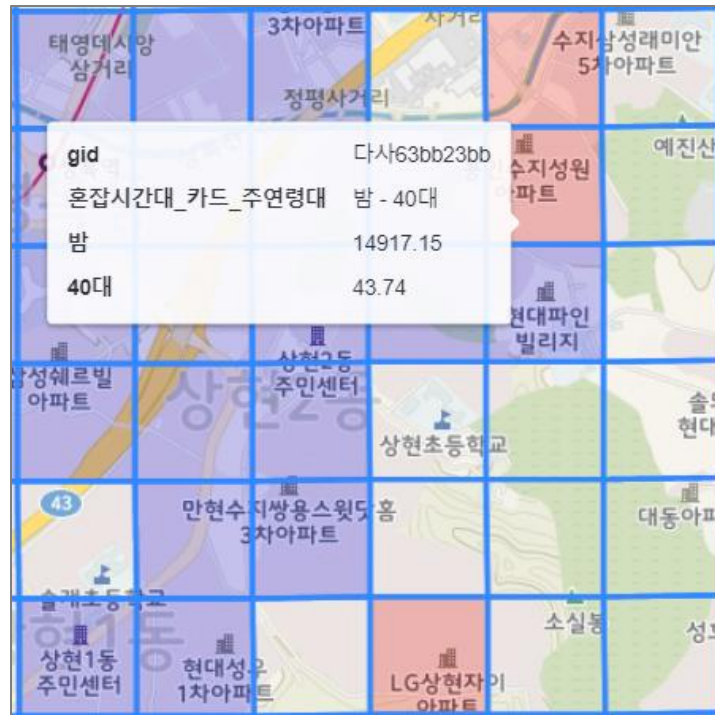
3차아파트

사거리

태영데시앙 삼거리

수지삼성래미안 5차아파트

정평사거리

gid | 다사63bb23bb
혼잡시간대_카드_주연령대 | 밤 - 40대
밤 | 14917.15
40대 | 43.74

예진산

수지성원 아파트

현대파인 빌리지

삼성쉐르빌 아파트

상현2동 주민센터

상현2동

솔 현대

상현초등학교

43

만현수지쌍용스윗닷홈 3차아파트

대동아파

솔개초등학교

소실봉

성

상현1동

상현1동 주민센터

현대성우 1차아파트

LG상현자이 아파트